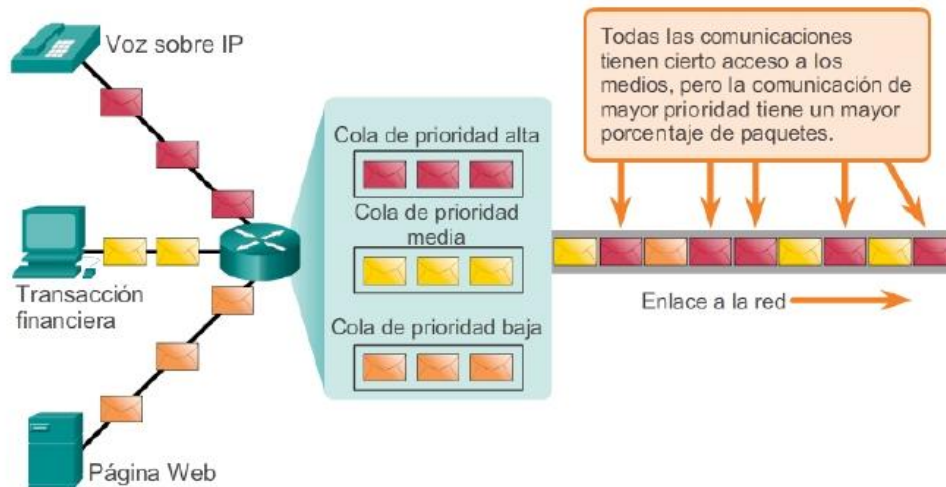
Voz sobre IP

Transacción financiera

Página Web

Cola de prioridad alta

Cola de prioridad media

Cola de prioridad baja

Todas las comunicaciones tienen cierto acceso a los medios, pero la comunicación de mayor prioridad tiene un mayor porcentaje de paquetes.

Enlace a la red